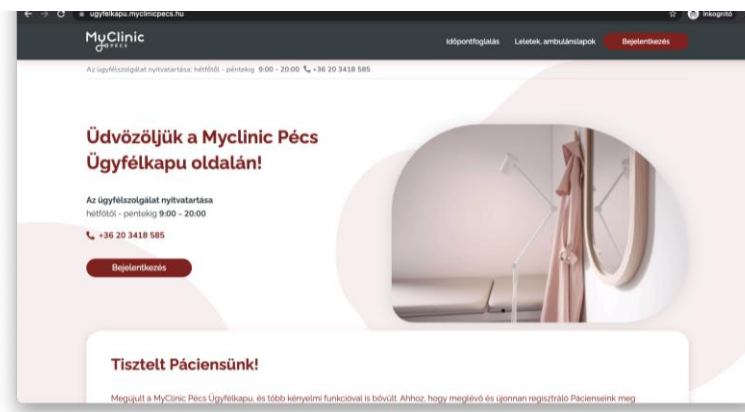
ugyfelkapu.myclinicpecs.hu

Inkognitó

MyClinic PÉCS

Időpontfoglalás Leletek, ambulánslapok Bejelentkezés

Az ügyfélszolgálat nyitvatartása: hétfőtől - péntekig 9:00 - 20:00 +36 20 3418 585

Üdvözöljük a Myclinic Pécs Ügyfélkapu oldalán!

Az ügyfélszolgálat nyitvatartása
hétfőtől - péntekig 9:00 - 20:00

+36 20 3418 585

Bejelentkezés

Tisztelt Páciensünk!

Megújult a MyClinic Pécs Ügyfélkapu, és több kényelmi funkcióval is bővült. Ahhoz, hogy meglévő és újonnan regisztráló Pácienseink meg